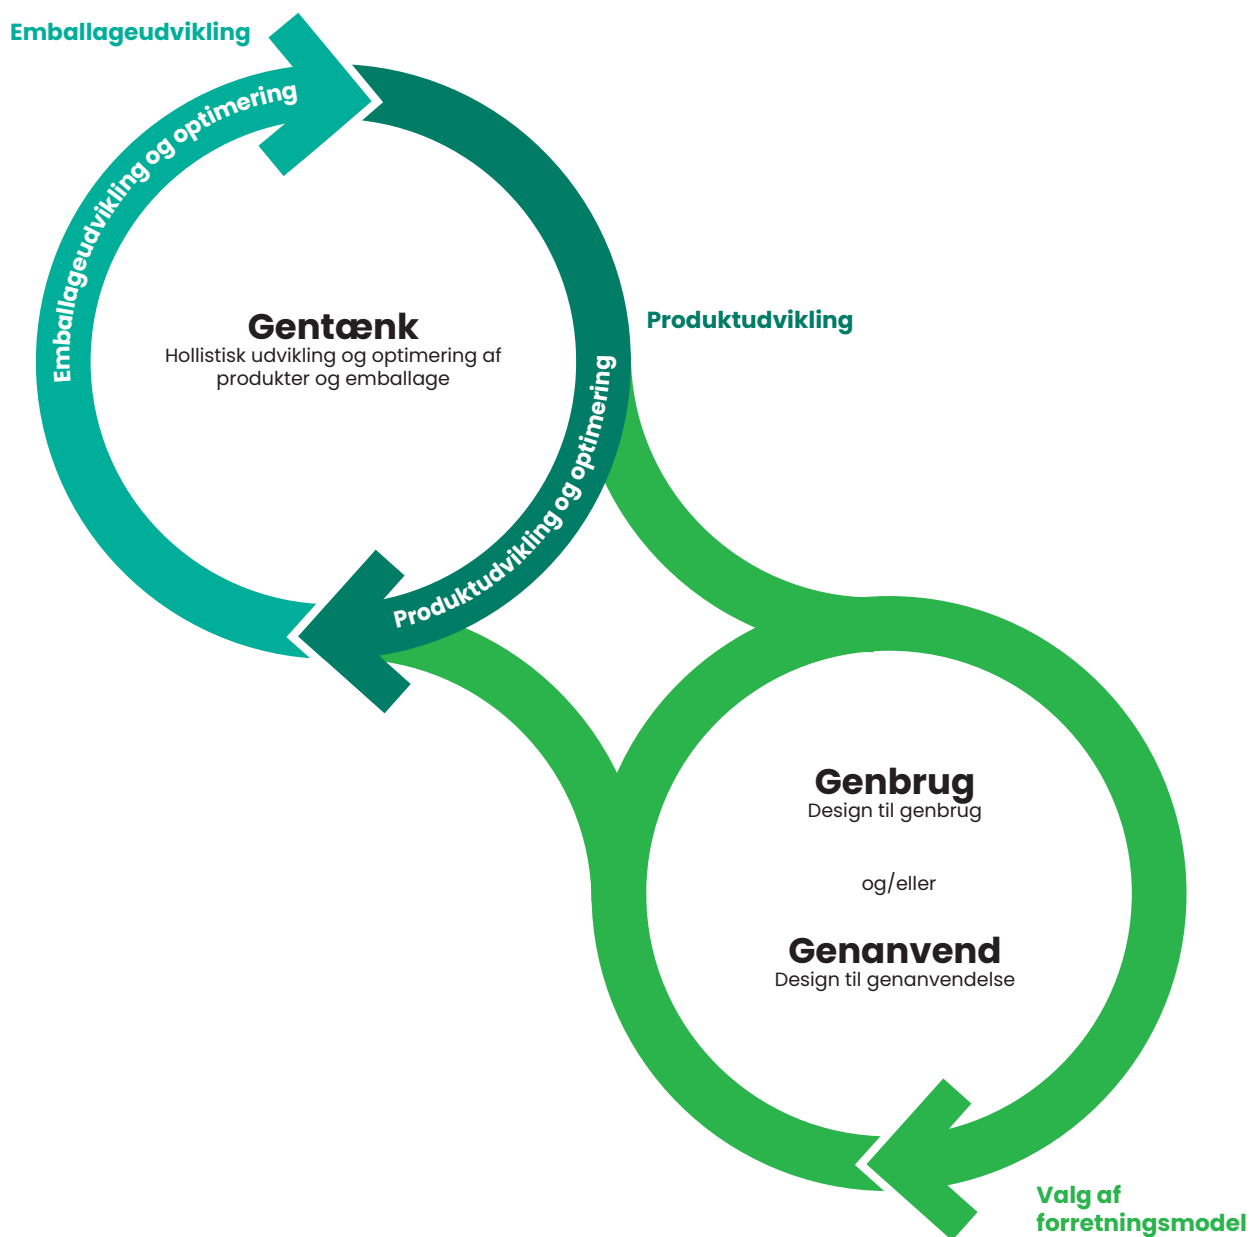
Emballageudvikling

Emballageudvikling og optimering

Gentænk
Hollistisk udvikling og optimering af produkter og emballage

Produktudvikling

Produktudvikling og optimering

Genbrug
Design til genbrug

og/eller

Genanvend
Design til genanvendelse

Valg af forretningsmodel